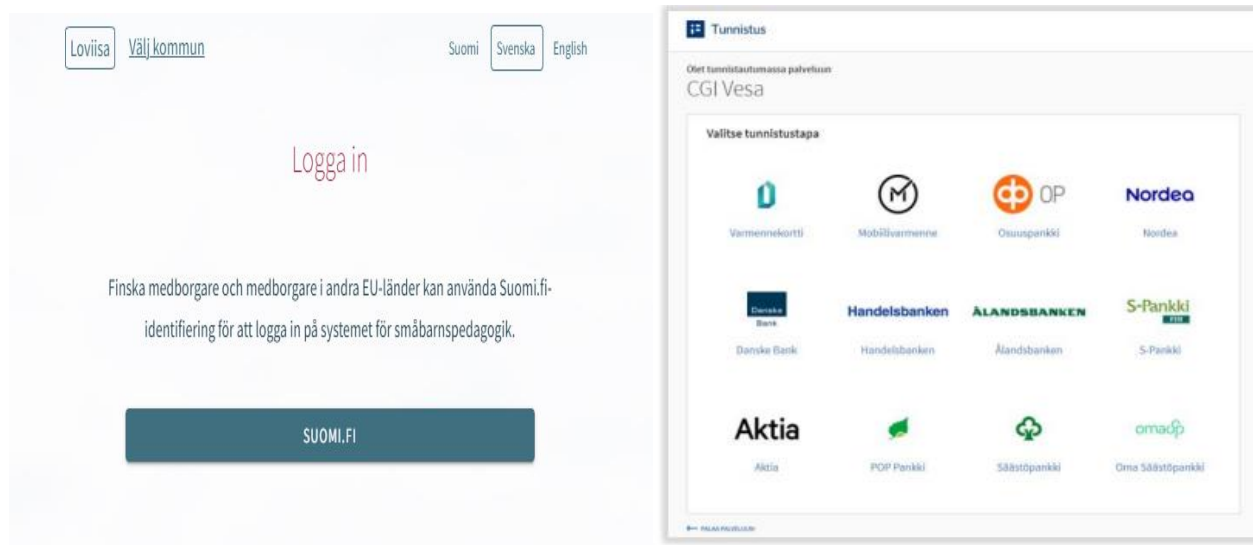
Loviisa Välj kommun

Suomi Svenska English

Logga in

Finska medborgare och medborgare i andra EU-länder kan använda Suomi.fi-identifiering för att logga in på systemet för småbarnspedagogik.

SUOMI.FI

Tunnistus

Olet tunnistautumassa palveluun

CGI Vesa

Valitse tunnistustapa

Varmennekortti

Mobiilivarmenne

OP

Osuuspankki

Nordea

Nordea

Danske Bank

Danske Bank

Handelsbanken

Handelsbanken

ÅLANDSBANKEN

Ålandsbanken

S-Pankki

S-Pankki

Aktia

Aktia

POP Pankki

Säästöpankki

omasp

Oma Säästöpankki

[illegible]